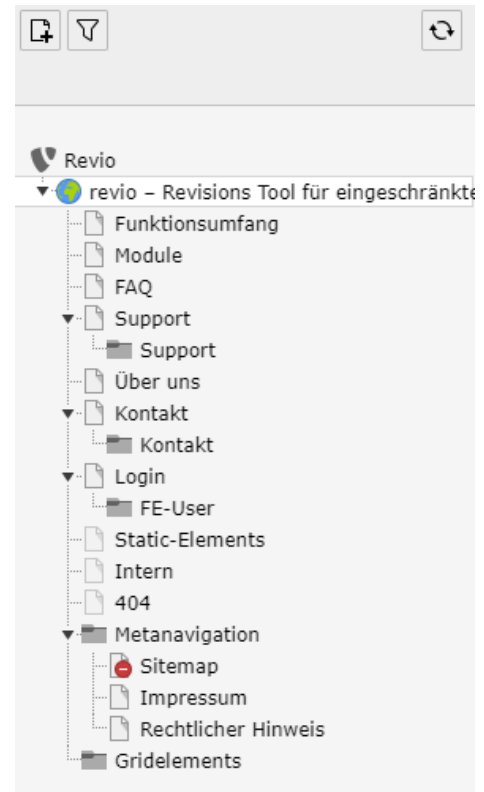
Revio
revio – Revisions Tool für eingeschränkte
Funktionsumfang
Module
FAQ
Support
Support
Über uns
Kontakt
Kontakt
Login
FE-User
Static-Elements
Intern
404
Metanavigation
Sitemap
Impressum
Rechtlicher Hinweis
Gridelements